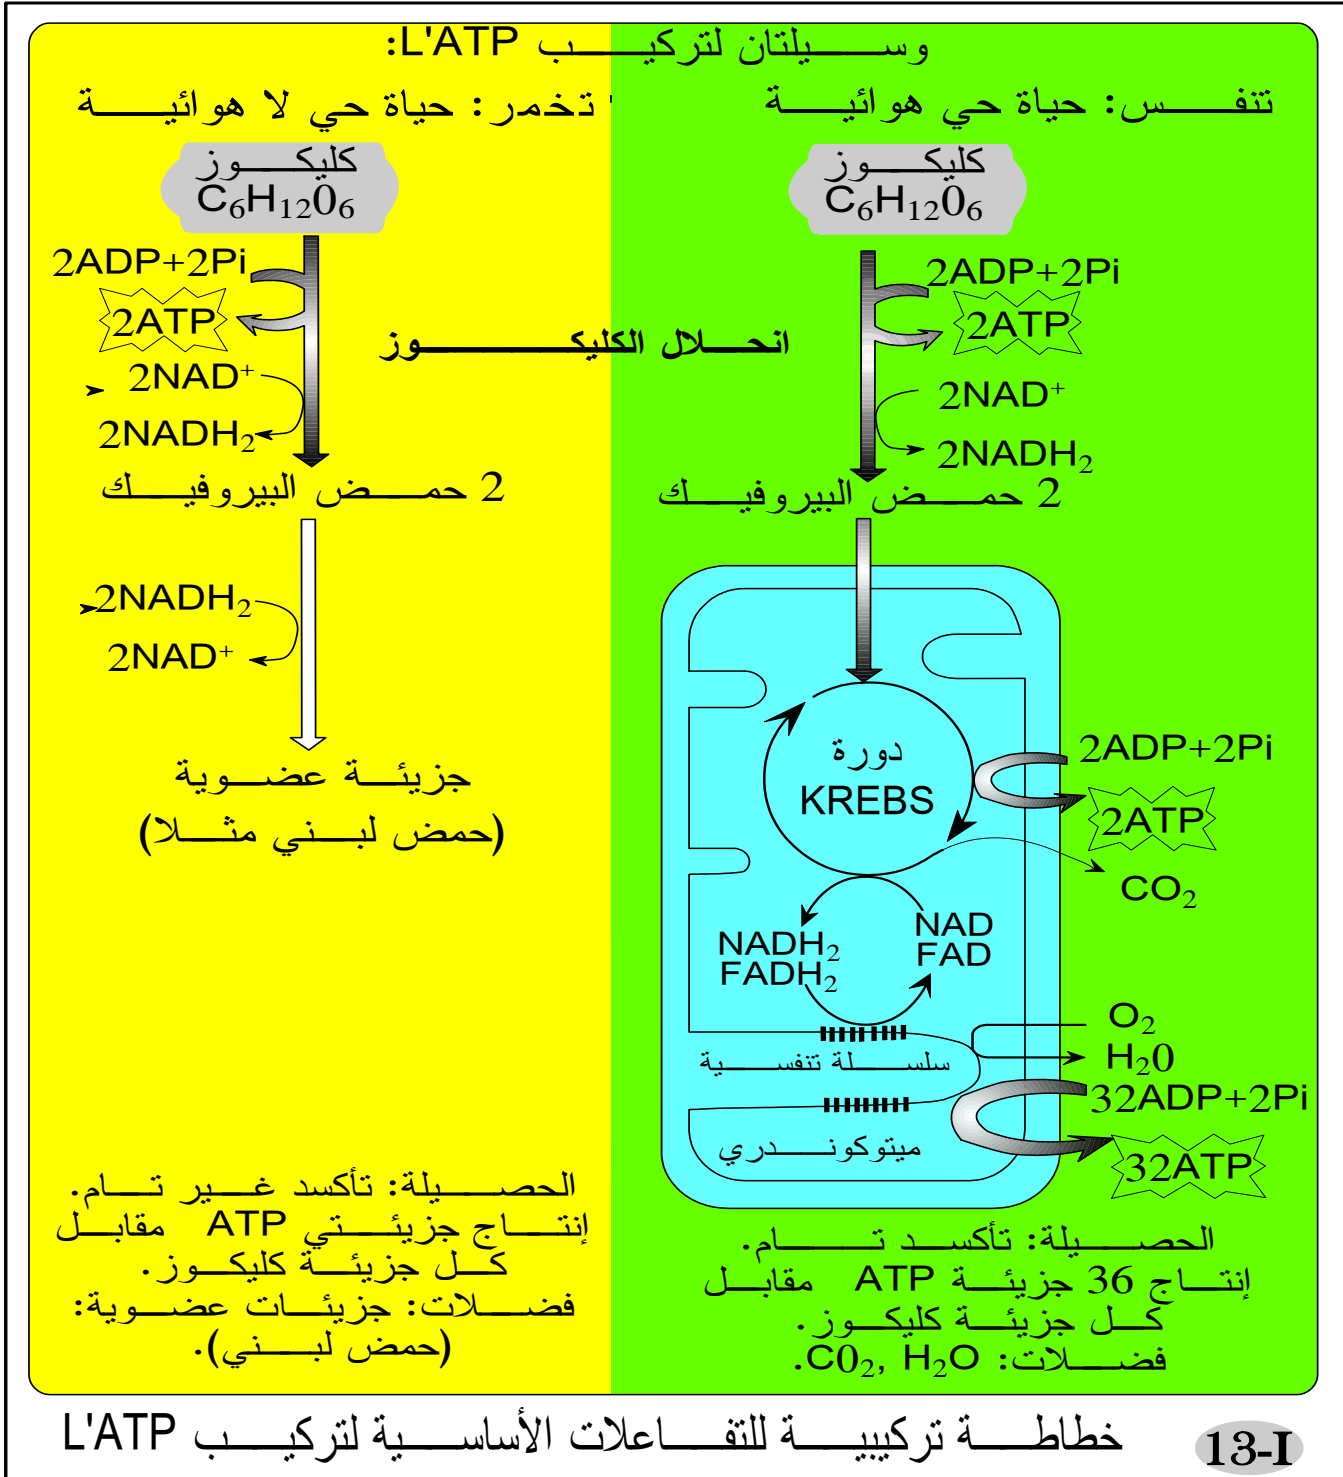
وسـيلتان لتركيـب L'ATP:

تنفـس: حياة حي هوائيـة

تخمر: حياة حي لا هوائيـة

كليكـوز
$C_6H_{12}O_6$

كليكـوز
$C_6H_{12}O_6$

2ADP+2Pi
2ATP
2NAD$^+$
$2NADH_2$

انحـلال الكليكـوز

2ADP+2Pi
2ATP
2NAD$^+$
$2NADH_2$

2 حمـض البيروفيـك

2 حمـض البيروفيـك

$2NADH_2$
2NAD$^+$

جزيئـة عضـوية
(حمض لبـني مثـلا)

دورة
KREBS

2ADP+2Pi
2ATP
$CO_2$

$NADH_2$
$FADH_2$
NAD
FAD

$O_2$
$H_2O$
32ADP+2Pi
32ATP

سلسـلة تنفسـية

ميتوكونـدري

الحصـيلة: تأكسد غـير تـام.
إنتـاج جزيئـتي ATP مقابـل كـل جزيئـة كليكـوز.
فضـلات: جزيئـات عضـوية: (حمض لبـني).

الحصـيلة: تأكسـد تـام.
إنتـاج 36 جزيئـة ATP مقابـل كـل جزيئـة كليكـوز.
فضـلات: $CO_2$, $H_2O$.

خطاطـة تركيبيـة للتفـاعلات الأساسـية لتركيـب L'ATP

13-I